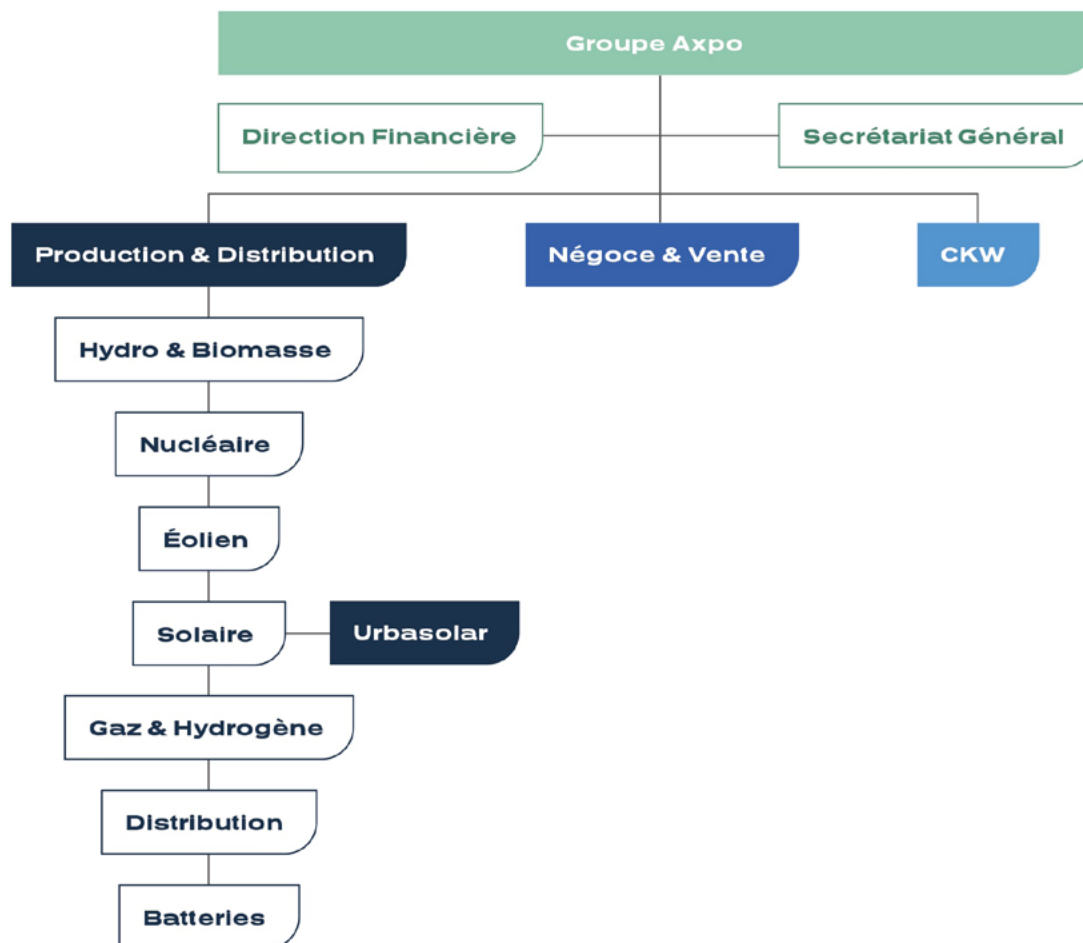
Groupe Axpo

Direction Financière

Secrétariat Général

Production & Distribution

Négoce & Vente

CKW

Hydro & Biomasse

Nucléaire

Éolien

Solaire

Urbasolar

Gaz & Hydrogène

Distribution

Batteries